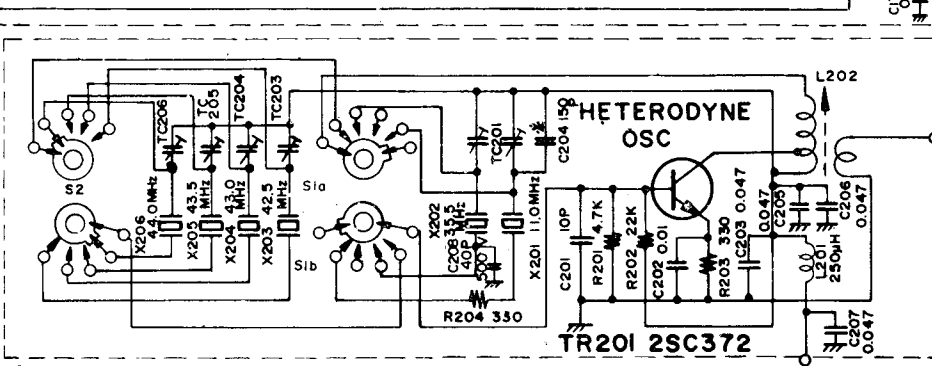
C10

L202

TC206

TC 205

TC204

TC203

TC201

C204 150

HETERODYNE

OSC

S2

Sla

Slb

X206 44.0MHz

X205 43.5 MHz

X204 43.0 MHz

X203 42.5 MHz

X202 33.5 MHz

C208 40P

X201 11.0MHz

R204 330

C201 10P

R201 4.7K

R202 22K

C202 0.01

R203 330

C203 0.047

C205 0.047

C206 0.047

L201 250μH

C207 0.047

TR201 2SC372